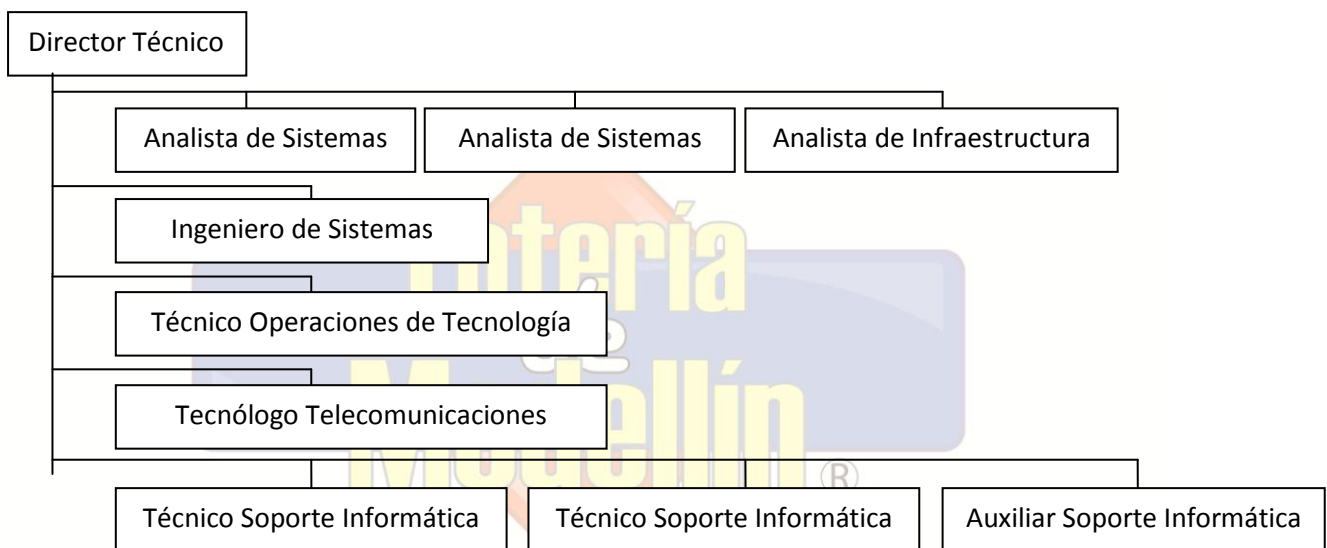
Director Técnico

Analista de Sistemas

Analista de Sistemas

Analista de Infraestructura

Ingeniero de Sistemas

Técnico Operaciones de Tecnología

Tecnólogo Telecomunicaciones

Técnico Soporte Informática

Técnico Soporte Informática

Auxiliar Soporte Informática

Lotería de Medellín ®